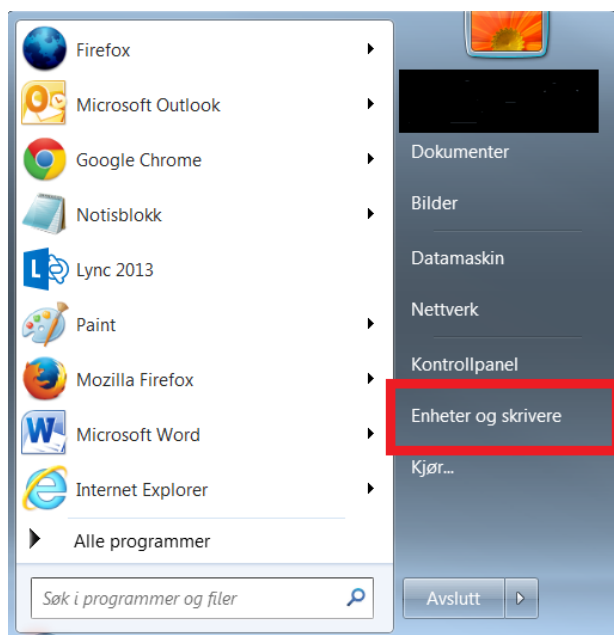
Firefox
Microsoft Outlook
Google Chrome
Notisblokk
Lync 2013
Paint
Mozilla Firefox
Microsoft Word
Internet Explorer
Alle programmer
Søk i programmer og filer

Dokumenter
Bilder
Datamaskin
Nettverk
Kontrollpanel
Enheter og skrivere
Kjør...
Avslutt